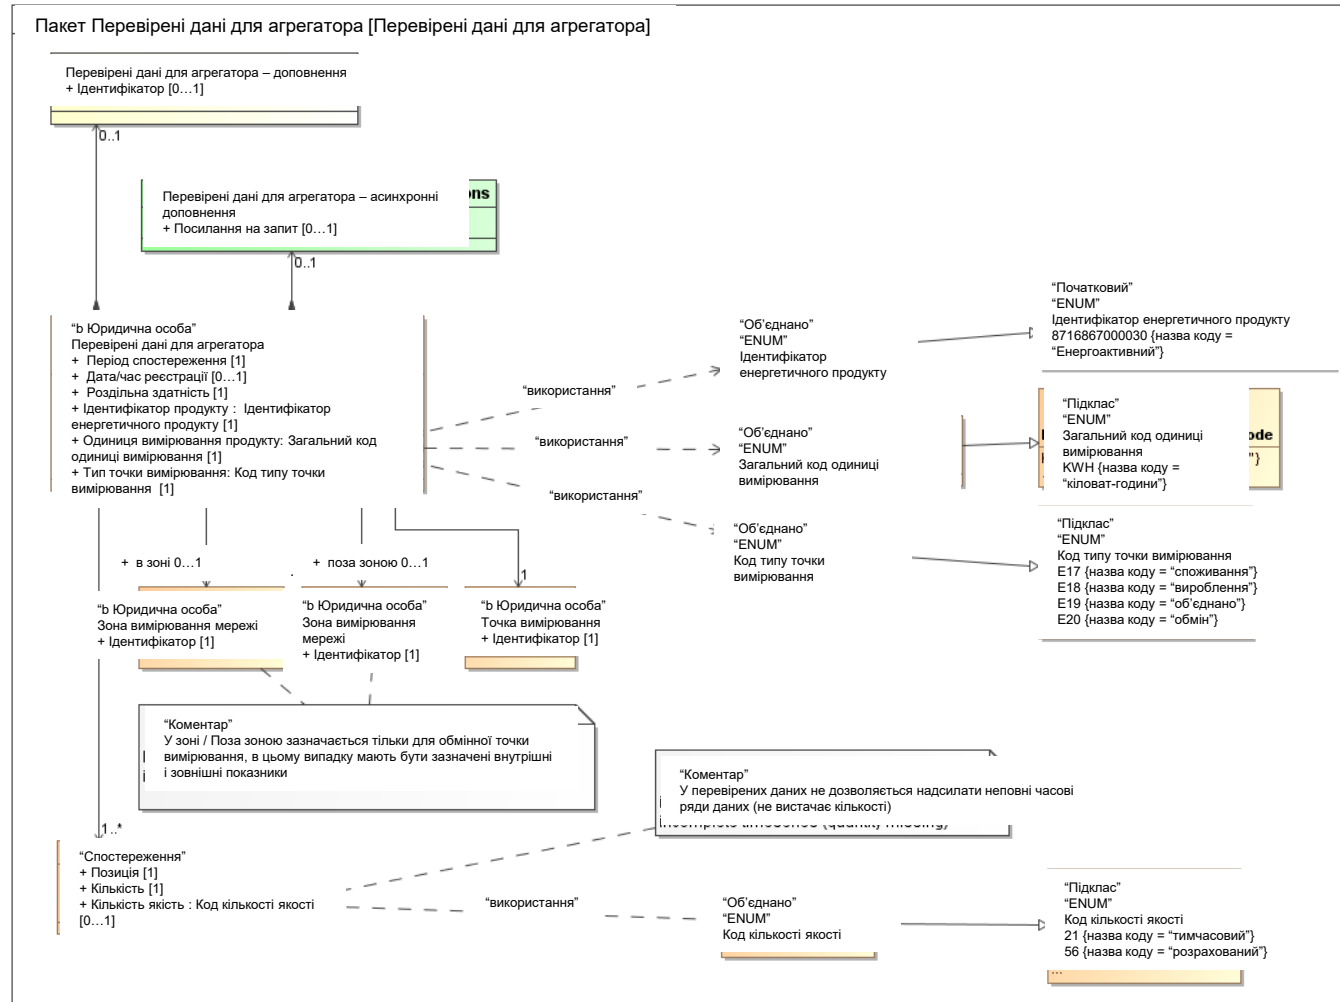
Пакет Перевірені дані для агрегатора [Перевірені дані для агрегатора]

Перевірені дані для агрегатора – доповнення
+ Ідентифікатор [0…1]

0..1

Перевірені дані для агрегатора – асинхронні доповнення
+ Посилання на запит [0…1]

ons

0..1

“b Юридична особа”
Перевірені дані для агрегатора
+ Період спостереження [1]
+ Дата/час реєстрації [0…1]
+ Роздільна здатність [1]
+ Ідентифікатор продукту : Ідентифікатор енергетичного продукту [1]
+ Одиниця вимірювання продукту: Загальний код одиниці вимірювання [1]
+ Тип точки вимірювання: Код типу точки вимірювання [1]

“використання”

“використання”

“використання”

“Об’єднано”
“ENUM”
Ідентифікатор енергетичного продукту

“Початковий”
“ENUM”
Ідентифікатор енергетичного продукту
8716867000030 {назва коду = “Енергоактивний”}

“Об’єднано”
“ENUM”
Загальний код одиниці вимірювання

“Підклас”
“ENUM”
Загальний код одиниці вимірювання
KWH {назва коду = “кіловат-години”}

ode

“}

“Об’єднано”
“ENUM”
Код типу точки вимірювання

“Підклас”
“ENUM”
Код типу точки вимірювання
E17 {назва коду = “споживання”}
E18 {назва коду = “вироблення”}
E19 {назва коду = “об’єднано”}
E20 {назва коду = “обмін”}

+ в зоні 0…1

+ поза зоною 0…1

1

“b Юридична особа”
Зона вимірювання мережі
+ Ідентифікатор [1]

“b Юридична особа”
Зона вимірювання мережі
+ Ідентифікатор [1]

“b Юридична особа”
Точка вимірювання
+ Ідентифікатор [1]

“Коментар”
У зоні / Поза зоною зазначається тільки для обмінної точки вимірювання, в цьому випадку мають бути зазначені внутрішні і зовнішні показники

“Коментар”
У перевірених даних не дозволяється надсилати неповні часові ряди даних (не вистачає кількості)

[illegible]

1..*

“Спостереження”
+ Позиція [1]
+ Кількість [1]
+ Кількість якість : Код кількості якості [0…1]

“використання”

“Об’єднано”
“ENUM”
Код кількості якості

“Підклас”
“ENUM”
Код кількості якості
21 {назва коду = “тимчасовий”}
56 {назва коду = “розрахований”}

...